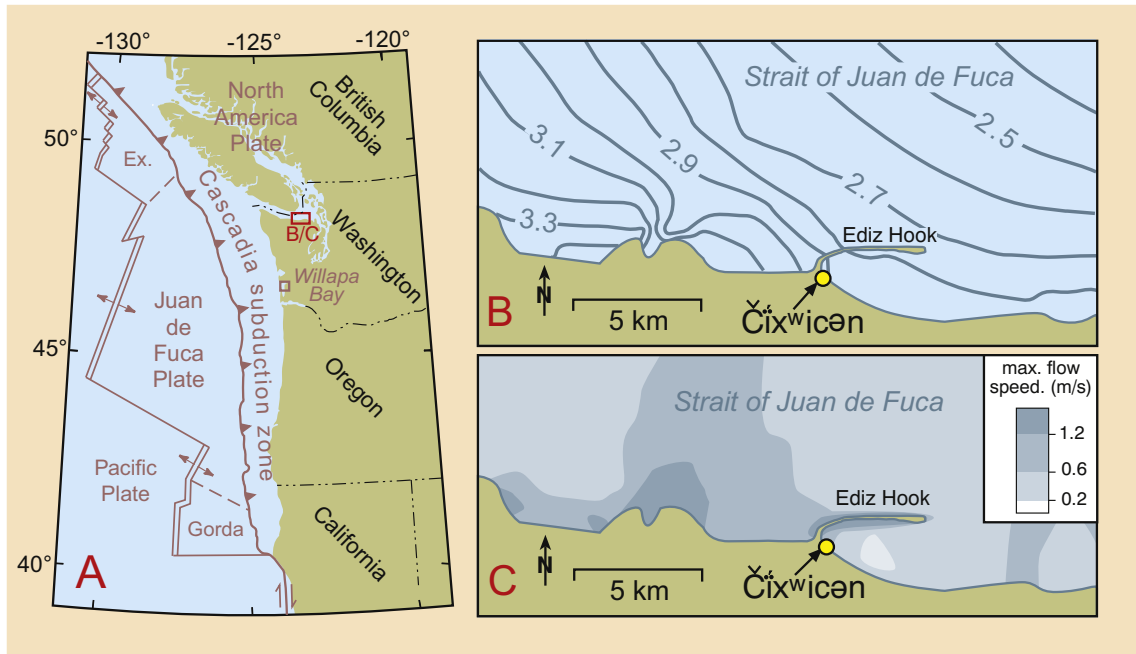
-130° -125° -120°

50°

45°

40°

North America Plate

British Columbia

Ex.

Cascadia subduction zone

B/C

Washington

Willapa Bay

Juan de Fuca Plate

Oregon

Pacific Plate

Gorda

California

A

Strait of Juan de Fuca

3.1

2.9

2.7

2.5

3.3

Ediz Hook

N

5 km

Čix̣ʷicən

B

Strait of Juan de Fuca

max. flow speed. (m/s)

1.2

0.6

0.2

Ediz Hook

N

5 km

Čix̣ʷicən

C